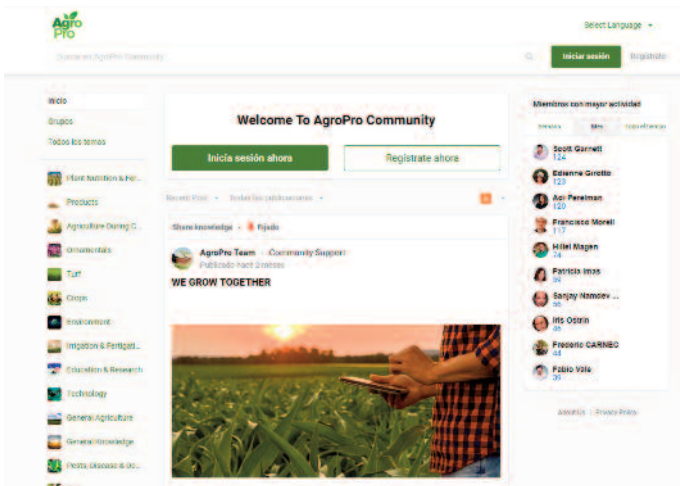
AgroPro

Select Language

Buscar en AgroPro Community

Iniciar sesión

Registrate

Inicio

Grupos

Todos los temas

Plant Nutrition & Fer...

Products

Agriculture During C...

Ornamentals

Turf

Crops

Environment

Irrigation & Fertigati...

Education & Research

Technology

General Agriculture

General Knowledge

Pests, Disease & Oc...

Welcome To AgroPro Community

Inicia sesión ahora

Regístrate ahora

Recent Post

Todas las publicaciones

Share knowledge · Fijado

AgroPro Team · Community Support

Publicado hace 3 meses

WE GROW TOGETHER

Miembros con mayor actividad

Semana

Mes

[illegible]

Scott Garrett
124

Edienne Girotto
123

Avi Perelman
120

Francisco Morell
117

Hillel Magen
74

Patricia Imas
59

Sanjay Namdev ...
56

Iris Ostrin
46

Frederic CARNEC
44

Fabio Vale
36

Accesibilidad · Privacy Policy